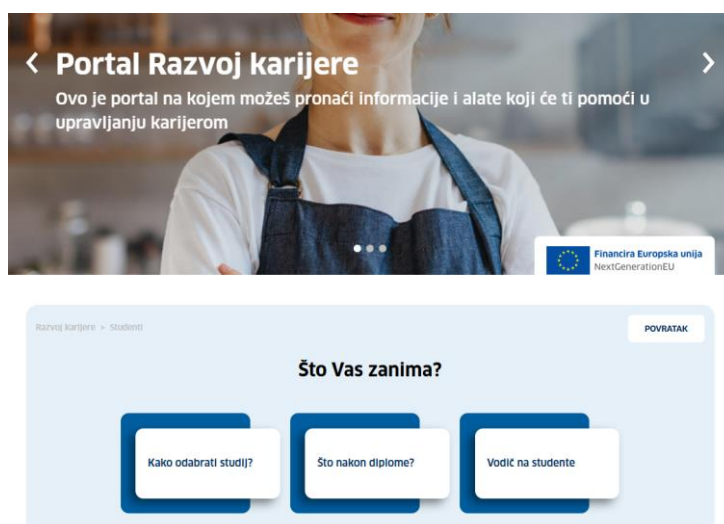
Portal Razvoj karijere

Ovo je portal na kojem možeš pronaći informacije i alate koji će ti pomoći u upravljanju karijerom

Financira Europska unija
NextGenerationEU

Razvoj karijere > Studenti

POVRATAK

Što Vas zanima?

Kako odabrati studij?

Što nakon diplome?

Vodič na studente